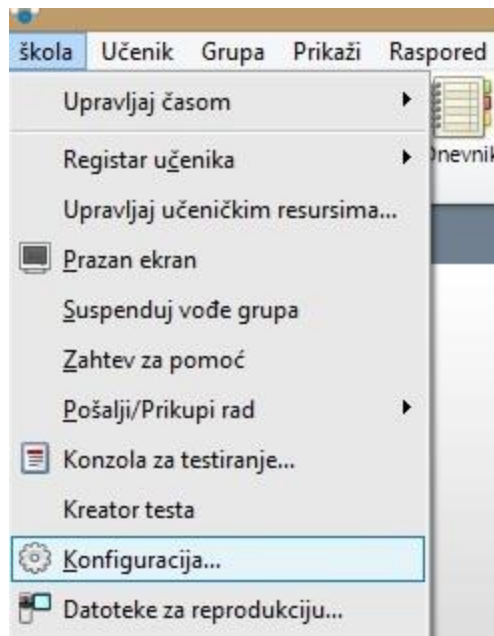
škola Učenik Grupa Prikaži Raspored

Upravljaj časom

Registar učenika

Upravljaj učeničkim resursima...

Prazan ekran

Suspenduj vođe grupa

Zahtev za pomoć

Pošalji/Prikupi rad

Konzola za testiranje...

Kreator testa

Konfiguracija...

Datoteke za reprodukciju...

Dnevnik